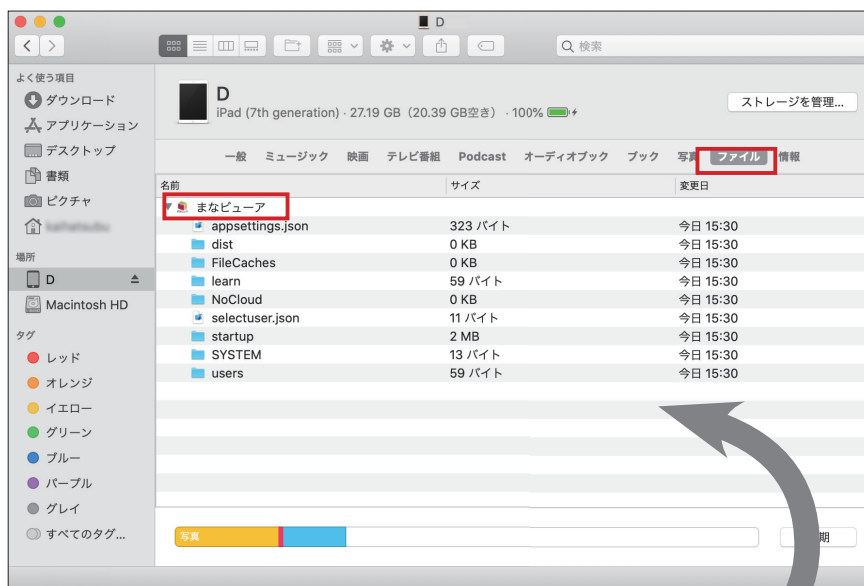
D

検索

よく使う項目
ダウンロード
アプリケーション
デスクトップ
書類
ピクチャ
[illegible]

場所
D
Macintosh HD

タグ
レッド
オレンジ
イエロー
グリーン
ブルー
パープル
グレイ
すべてのタグ...

D
iPad (7th generation) · 27.19 GB（20.39 GB空き）· 100%

ストレージを管理...

一般 ミュージック 映画 テレビ番組 Podcast オーディオブック ブック 写真 ファイル 情報

| 名前 | サイズ | 変更日 |
|---|---|---|
| まなビューア | | |
| appsettings.json | 323 バイト | 今日 15:30 |
| dist | 0 KB | 今日 15:30 |
| FileCaches | 0 KB | 今日 15:30 |
| learn | 59 バイト | 今日 15:30 |
| NoCloud | 0 KB | 今日 15:30 |
| selectuser.json | 11 バイト | 今日 15:30 |
| startup | 2 MB | 今日 15:30 |
| SYSTEM | 13 バイト | 今日 15:30 |
| users | 59 バイト | 今日 15:30 |

写真

期